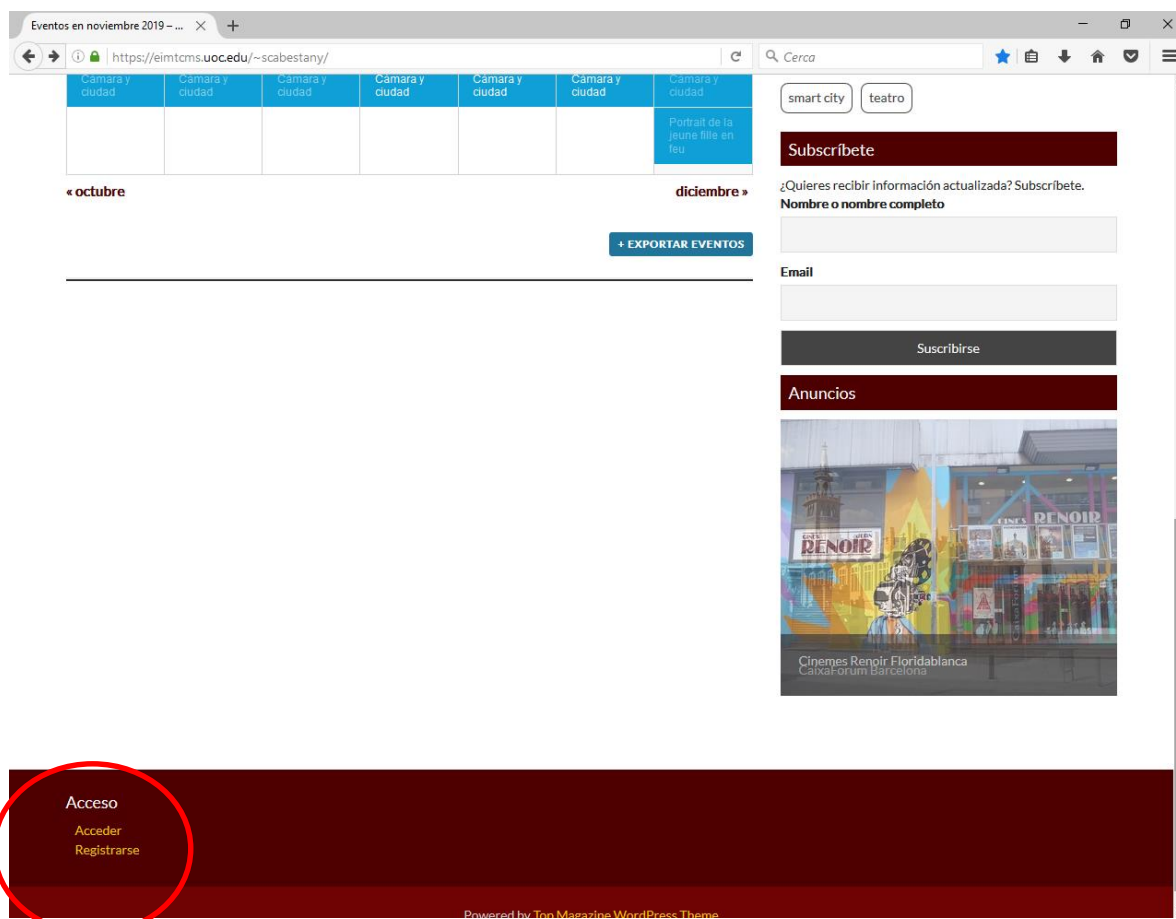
Eventos en noviembre 2019 – ...

https://eimtcms.uoc.edu/~scabestany/

Cerca

| Cámara y ciudad | Cámara y ciudad | Cámara y ciudad | Cámara y ciudad | Cámara y ciudad | Cámara y ciudad | Cámara y ciudad |
|---|---|---|---|---|---|---|
| | | | | | | Portrait de la jeune fille en feu |

« octubre

diciembre »

+ EXPORTAR EVENTOS

smart city teatro

Subscríbete

¿Quieres recibir información actualizada? Subscríbete.

Nombre o nombre completo

Email

Suscribirse

Anuncios

CINES RENOIR

RENOIR

Cinemes Renoir Floridablanca
CaixaForum Barcelona

Acceso

Acceder
Registrarse

Powered by Top Magazine WordPress Theme